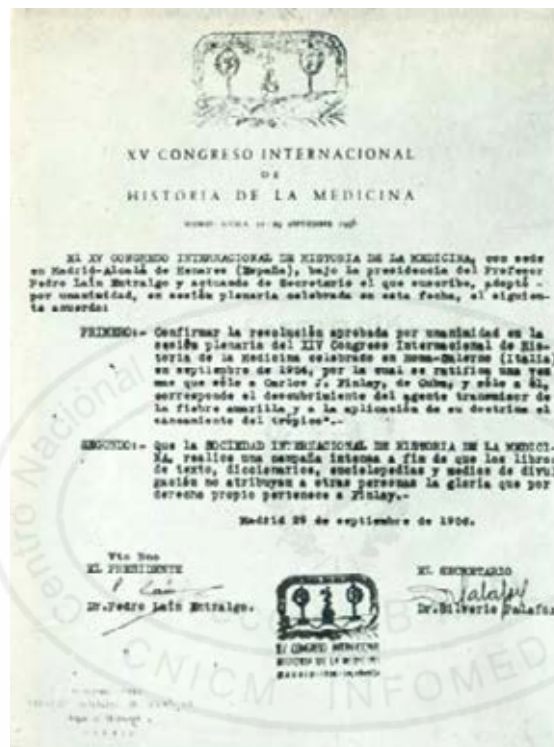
XV CONGRESO INTERNACIONAL
DE
HISTORIA DE LA MEDICINA

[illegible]

El XV CONGRESO INTERNACIONAL DE HISTORIA DE LA MEDICINA, con sede en Madrid-Alcalá de Henares (España), bajo la presidencia del Profesor Pedro Laín Entralgo y actuando de Secretario el que suscribe, adoptó por unanimidad, en sesión plenaria celebrada en esta fecha, el siguiente acuerdo:

PRIMERO:- Confirmar la resolución aprobada por unanimidad en la sesión plenaria del XIV Congreso Internacional de Historia de la Medicina celebrado en Roma-Salerno (Italia) en septiembre de 1954, por la cual se ratificó una vez más que sólo a Carlos J. Finlay, de Cuba, y sólo a él, corresponde el descubrimiento del agente transmisor de la fiebre amarilla y la aplicación de su doctrina el saneamiento del trópico".-

SEGUNDO:- Que la SOCIEDAD INTERNACIONAL DE HISTORIA DE LA MEDICINA, realice una campaña intensa a fin de que los libros de texto, diccionarios, enciclopedias y medios de divulgación no atribuyan a otras personas la gloria que por derecho propio pertenece a Finlay.-

Madrid 29 de septiembre de 1956.

Vto Bno
EL PRESIDENTE
Dr. Pedro Laín Entralgo.

EL SECRETARIO
Dr. Silverio Palafox

XV CONGRESO INTERNACIONAL HISTORIA DE LA MEDICINA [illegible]

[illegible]

Centro Nacional
CNICM INFOMED